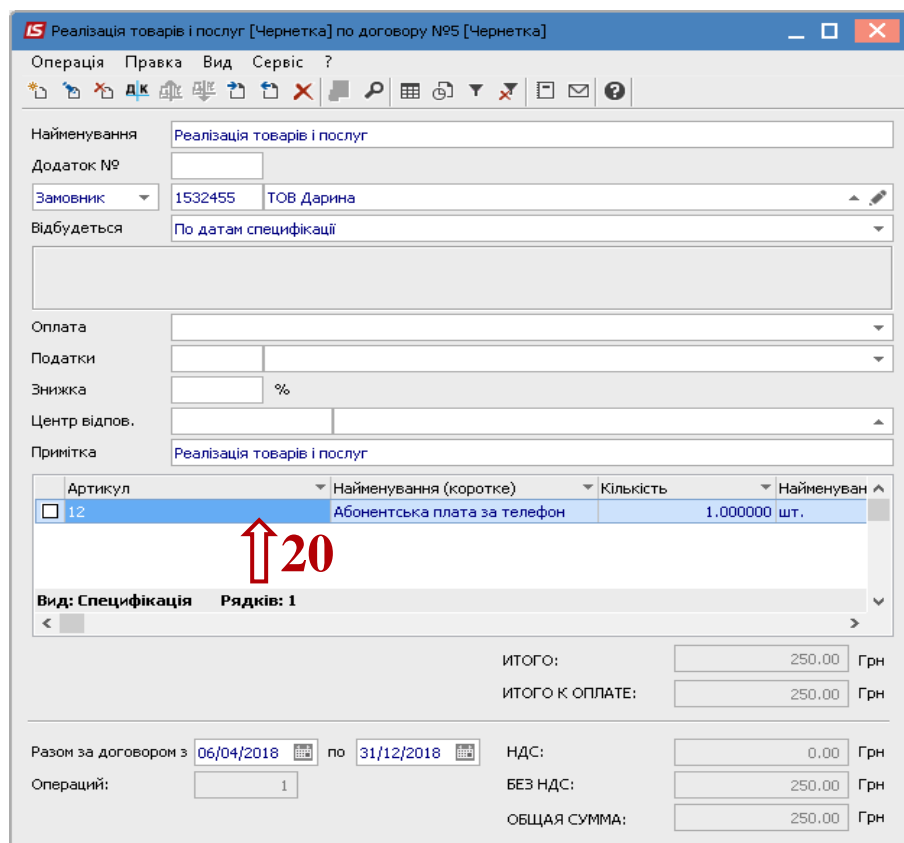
Реалізація товарів і послуг [Чернетка] по договору №5 [Чернетка]

Операція Правка Вид Сервіс ?

Найменування | Реалізація товарів і послуг
Додаток №
Замовник | 1532455 | ТОВ Дарина
Відбудеться | По датам специфікації
Оплата
Податки
Знижка | %
Центр відпов.
Примітка | Реалізація товарів і послуг

| Артикул | Найменування (коротке) | Кількість | Найменуван |
|---|---|---|---|
| 12 | Абонентська плата за телефон | 1.000000 | шт. |

20

Вид: Специфікація Рядків: 1

ИТОГО: 250.00 Грн
ИТОГО К ОПЛАТЕ: 250.00 Грн

Разом за договором з 06/04/2018 по 31/12/2018
Операцій: 1

НДС: 0.00 Грн
БЕЗ НДС: 250.00 Грн
ОБЩАЯ СУММА: 250.00 Грн